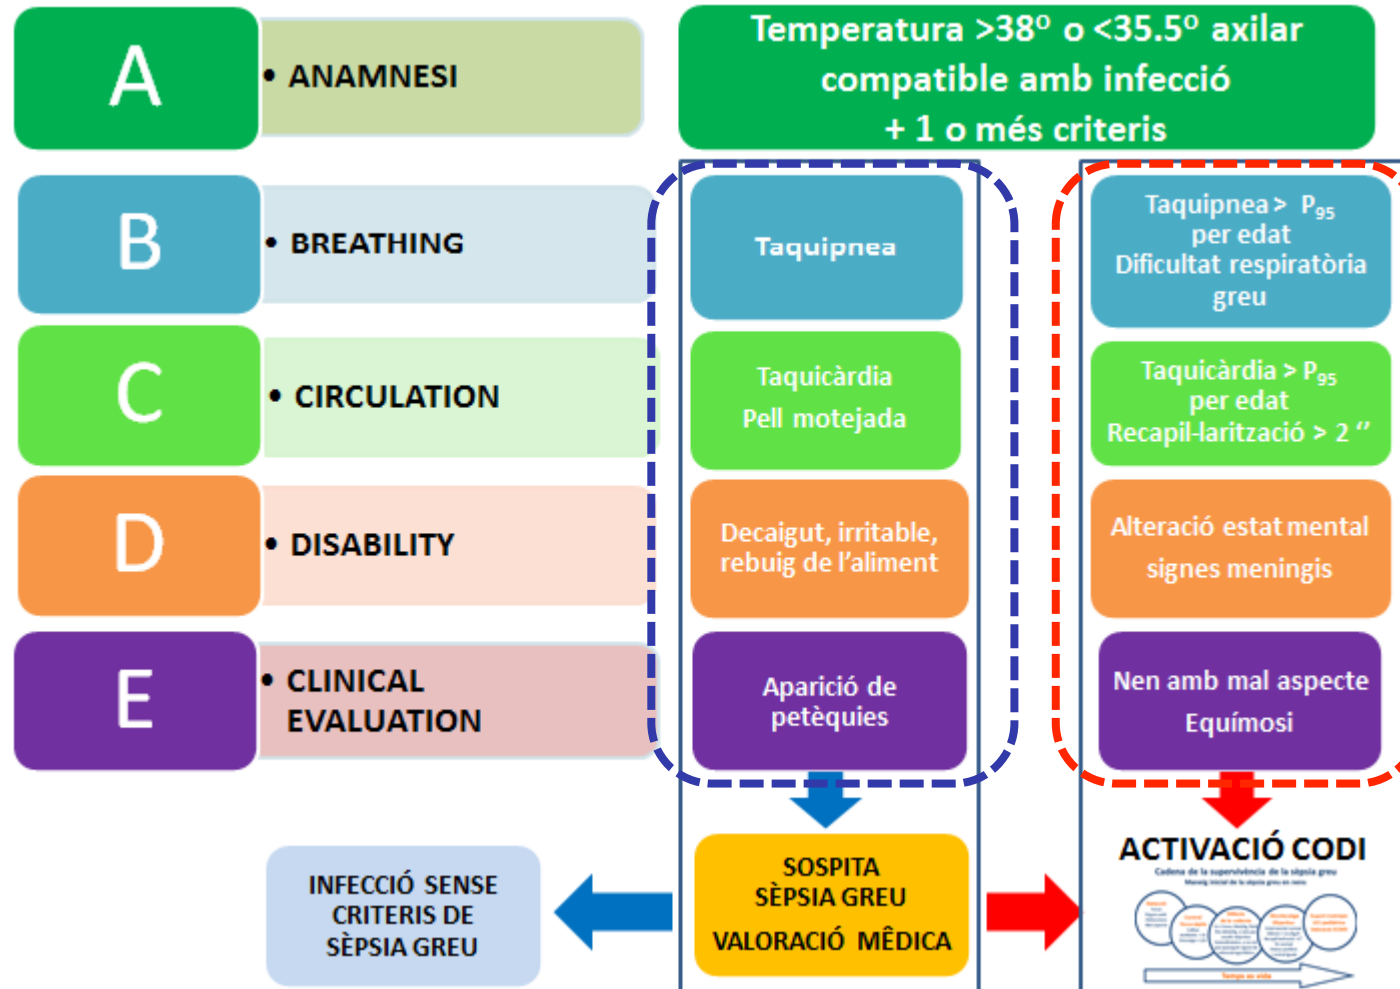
A
• ANAMNESI

B
• BREATHING

C
• CIRCULATION

D
• DISABILITY

E
• CLINICAL EVALUATION

Temperatura >38º o <35.5º axilar compatible amb infecció + 1 o més criteris

Taquipnea

Taquicàrdia
Pell motejada

Decaigut, irritable, rebuig de l'aliment

Aparició de petèquies

Taquipnea > $P_{95}$ per edat
Dificultat respiratòria greu

Taquicàrdia > $P_{95}$ per edat
Recapil·larització > 2 ''

Alteració estat mental
signes meningis

Nen amb mal aspecte
Equímosi

INFECCIÓ SENSE CRITERIS DE SÈPSIA GREU

SOSPITA SÈPSIA GREU
VALORACIÓ MÈDICA

ACTIVACIÓ CODI
Cadena de la supervivència de la sèpsia greu
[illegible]
Temps en vida